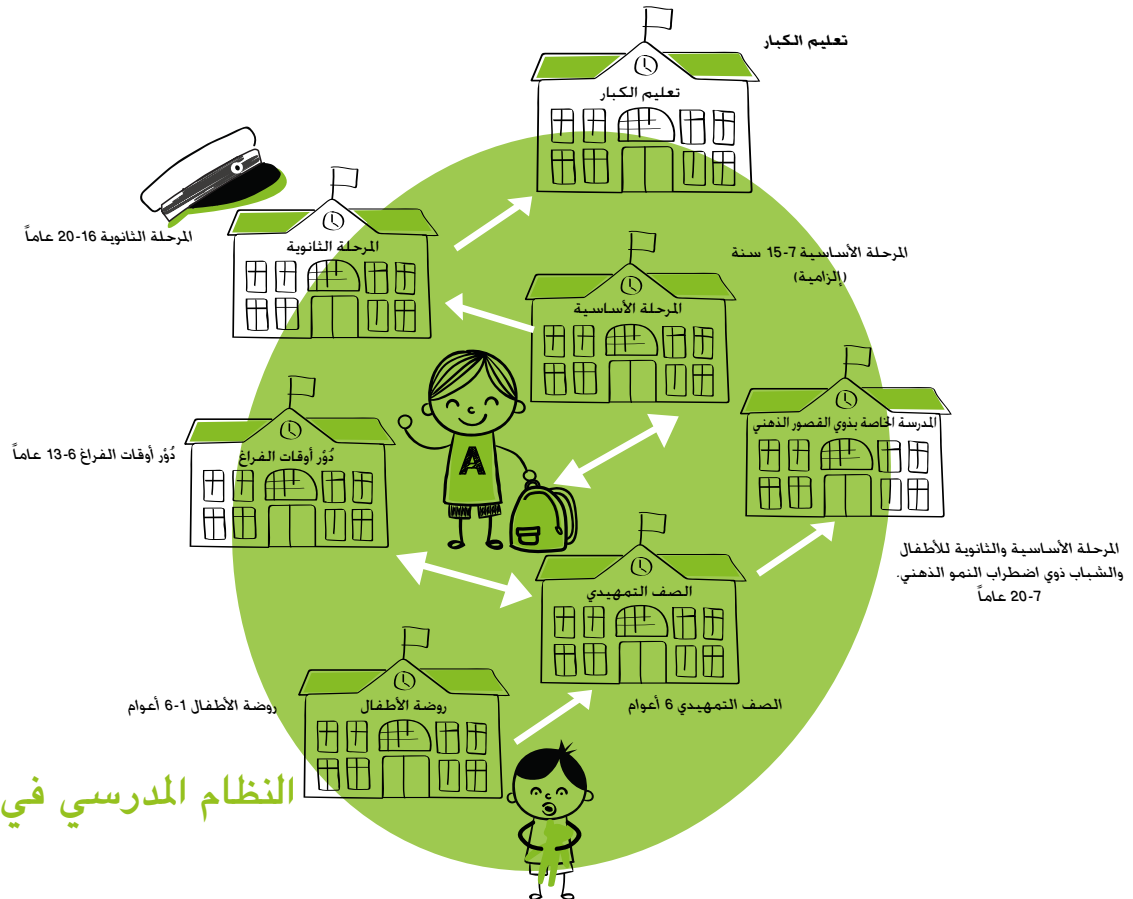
تعليم الكبار

تعليم الكبار

المرحلة الثانوية 16-20 عاماً

المرحلة الثانوية

المرحلة الأساسية 7-15 سنة (إلزامية)

المرحلة الأساسية

المدرسة الخاصة بذوي القصور الذهني

دُوْر أوقات الفراغ 6-13 عاماً

دُوْر أوقات الفراغ

A

المرحلة الأساسية والثانوية للأطفال والشباب ذوي اضطراب النمو الذهني. 7-20 عاماً

الصف التمهيدي

روضة الأطفال 1-6 أعوام

روضة الأطفال

الصف التمهيدي 6 أعوام

النظام المدرسي في